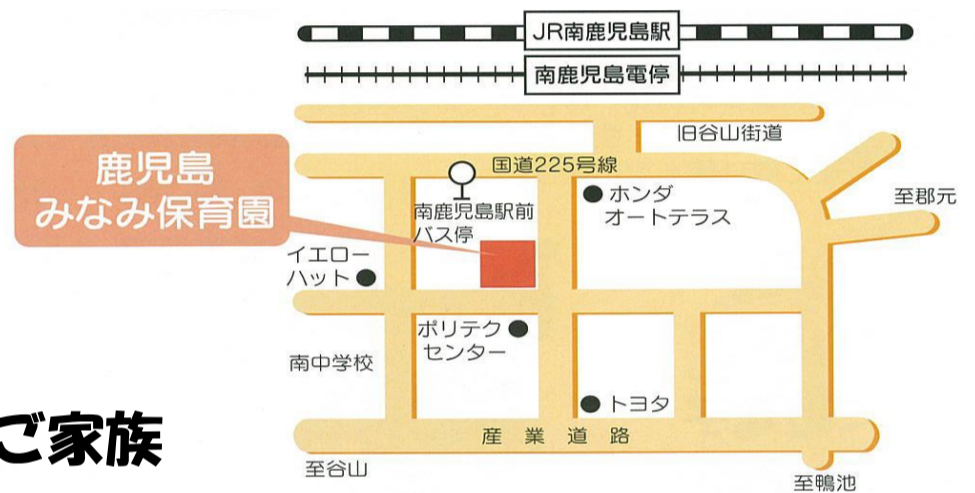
JR南鹿児島駅

南鹿児島電停

旧谷山街道

鹿児島
みなみ保育園

国道225号線

南鹿児島駅前
バス停

ホンダ
オートテラス

至郡元

イエロー
ハット

ポリテクセンター

南中学校

トヨタ

ご家族

産業道路

至谷山

至鴨池